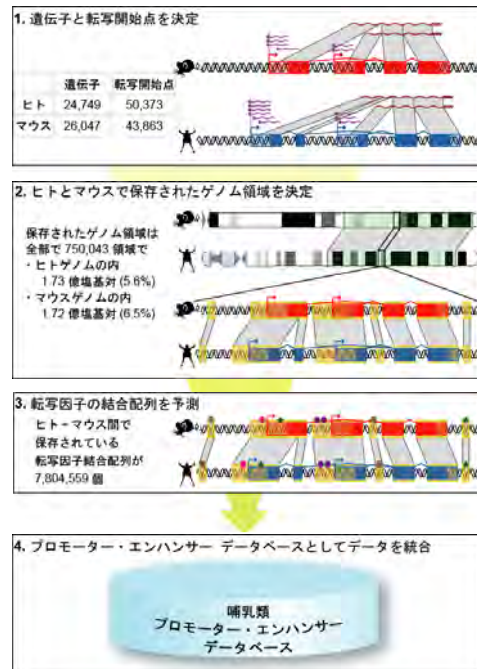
1. 遺伝子と転写開始点を決定

| | 遺伝子 | 転写開始点 |
|---|---|---|
| ヒト | 24,749 | 50,373 |
| マウス | 26,047 | 43,863 |

2. ヒトとマウスで保存されたゲノム領域を決定

保存されたゲノム領域は全部で 750,043 領域で
・ヒトゲノムの内 1.73 億塩基対 (5.6%)
・マウスゲノムの内 1.72 億塩基対 (6.5%)

3. 転写因子の結合配列を予測

ヒト－マウス間で保存されている転写因子結合配列が 7,804,559 個

4. プロモーター・エンハンサー データベースとしてデータを統合

哺乳類
プロモーター・エンハンサー
データベース